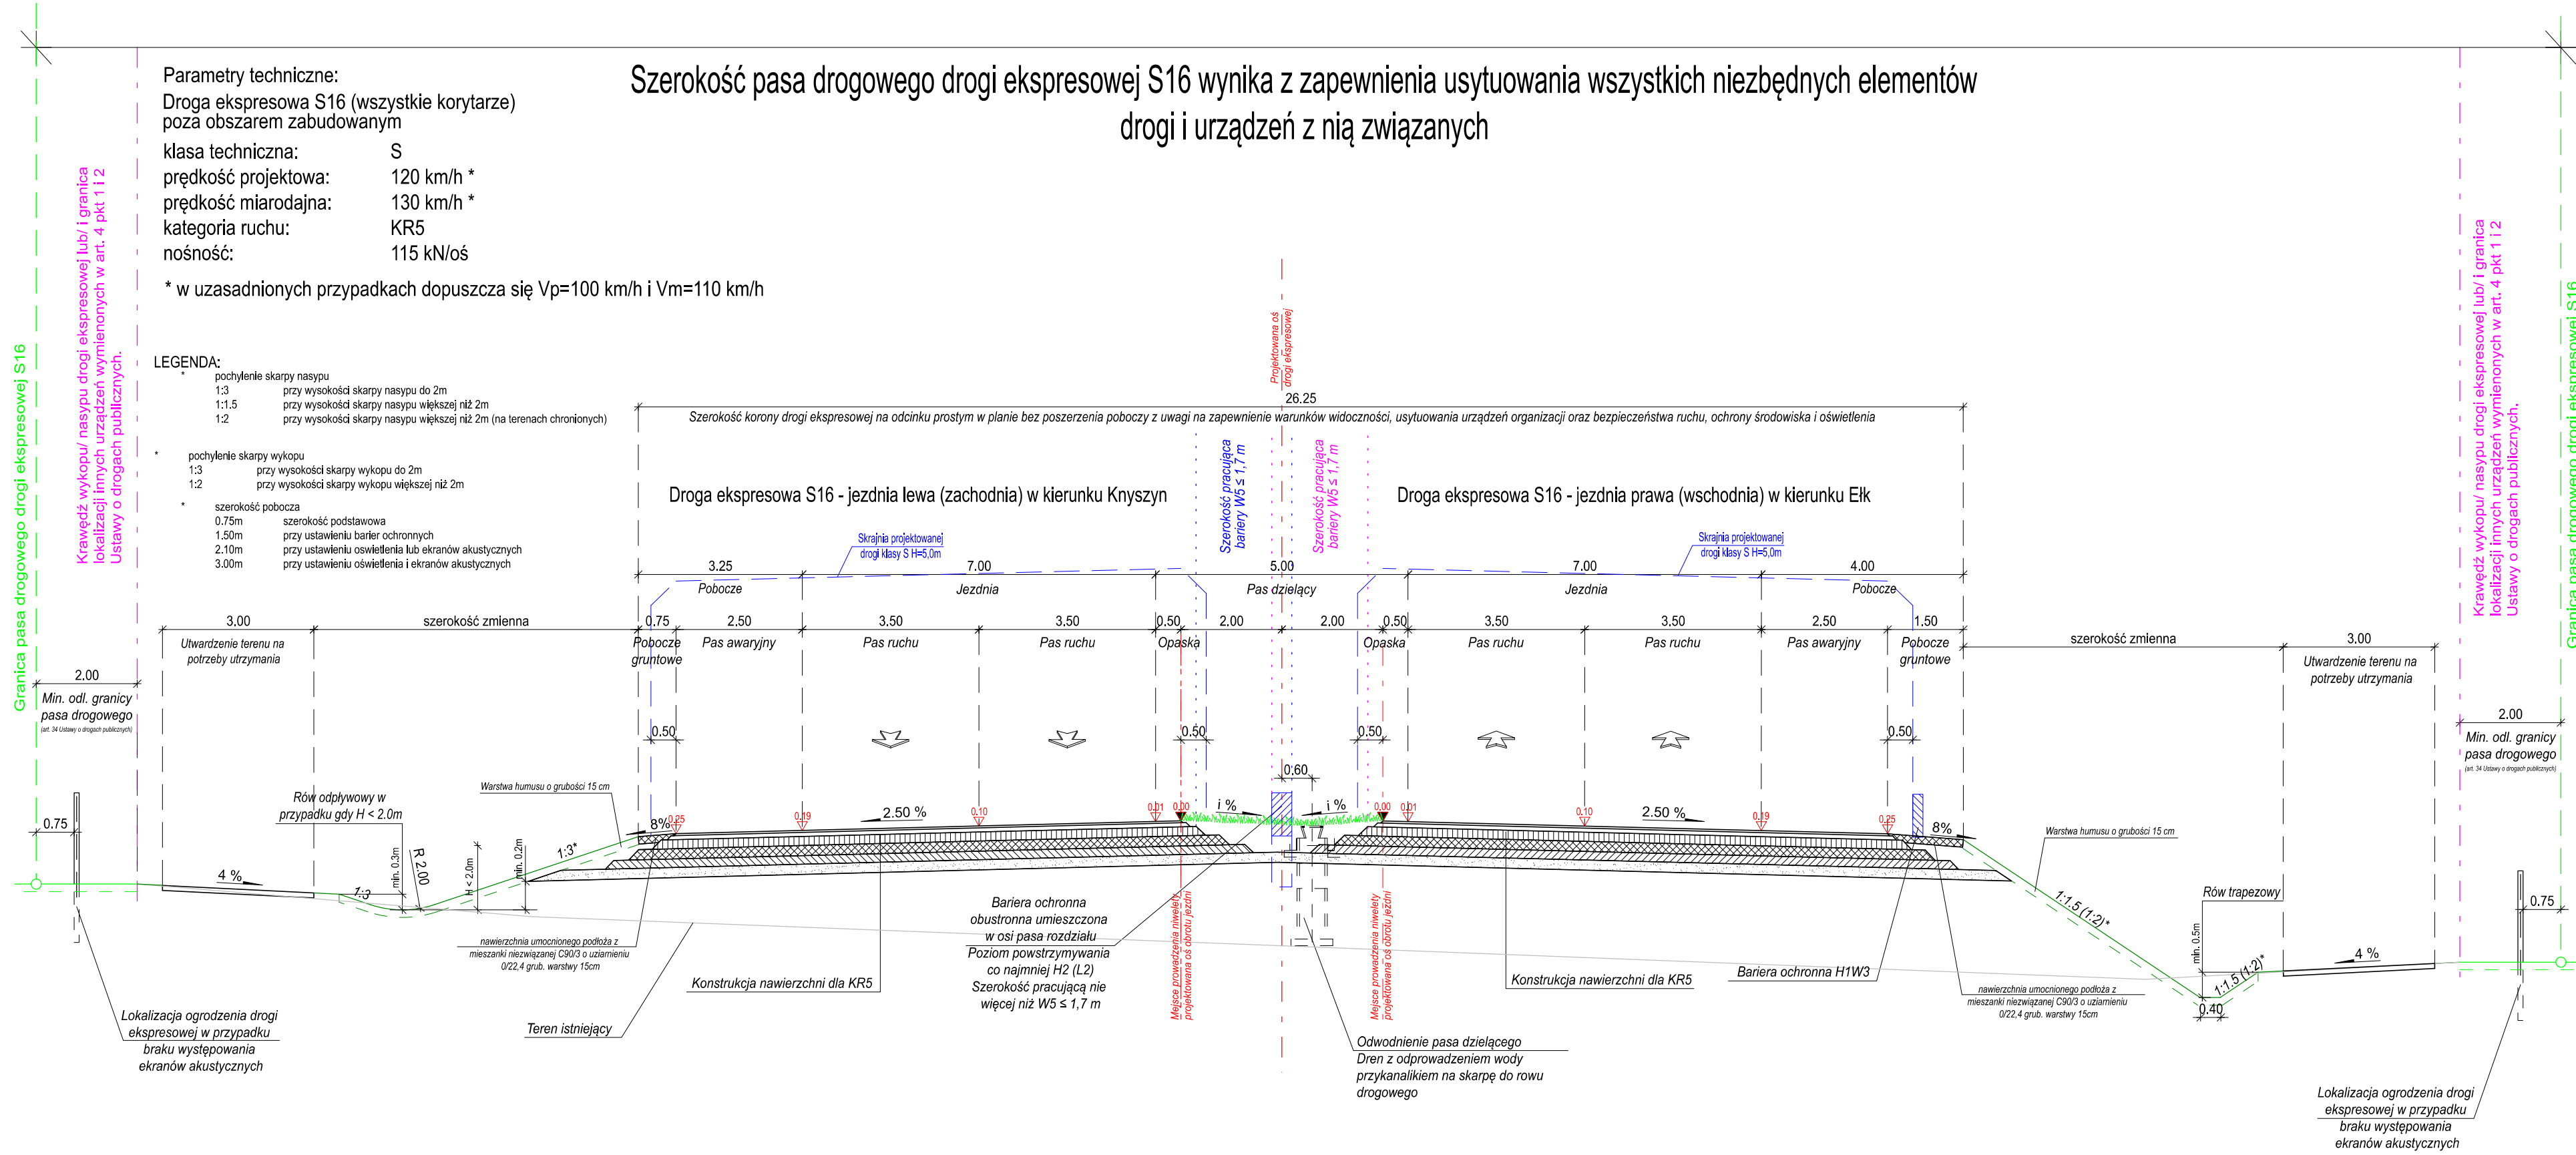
Parametry techniczne:

Droga ekspresowa S16 (wszystkie korytarze) poza obszarem zabudowanym

klasa techniczna: S
prędkość projektowa: 120 km/h *
prędkość miarodajna: 130 km/h *
kategoria ruchu: KR5
nośność: 115 kN/oś

* w uzasadnionych przypadkach dopuszcza się Vp=100 km/h i Vm=110 km/h

Szerokość pasa drogowego drogi ekspresowej S16 wynika z zapewnienia usytuowania wszystkich niezbędnych elementów drogi i urządzeń z nią związanych

LEGENDA:
* pochylenie skarpy nasypu
1:3 przy wysokości skarpy nasypu do 2m
1:1.5 przy wysokości skarpy nasypu większej niż 2m
1:2 przy wysokości skarpy nasypu większej niż 2m (na terenach chronionych)

* pochylenie skarpy wykopu
1:3 przy wysokości skarpy wykopu do 2m
1:2 przy wysokości skarpy wykopu większej niż 2m

* szerokość pobocza
0.75m szerokość podstawowa
1.50m przy ustawieniu barier ochronnych
2.10m przy ustawieniu oświetlenia lub ekranów akustycznych
3.00m przy ustawieniu oświetlenia i ekranów akustycznych

Granica pasa drogowego drogi ekspresowej S16

Krawędź wykopu/ nasypu drogi ekspresowej lub/ i granica lokalizacji innych urządzeń wymienionych w art. 4 pkt 1 i 2 Ustawy o drogach publicznych.

Projektowana oś drogi ekspresowej

26.25

Szerokość korony drogi ekspresowej na odcinku prostym w planie bez poszerzenia poboczy z uwagi na zapewnienie warunków widoczności, usytuowania urządzeń organizacji oraz bezpieczeństwa ruchu, ochrony środowiska i oświetlenia

Droga ekspresowa S16 - jezdnia lewa (zachodnia) w kierunku Knyszyn

Szerokość pracująca bariery W5 ≤ 1,7 m

Szerokość pracująca bariery W5 ≤ 1,7 m

Droga ekspresowa S16 - jezdnia prawa (wschodnia) w kierunku Ełk

Skrajnia projektowanej drogi klasy S H=5,0m

Skrajnia projektowanej drogi klasy S H=5,0m

3.25 7.00 5.00 7.00 4.00

Pobocze Jezdnia Pas dzielący Jezdnia Pobocze

3.00 szerokość zmienna 0.75 2.50 3.50 3.50 0.50 2.00 2.00 0.50 3.50 3.50 2.50 1.50 szerokość zmienna 3.00

Utwardzenie terenu na potrzeby utrzymania

Pobocze gruntowe

Pas awaryjny

Pas ruchu

Pas ruchu

Opaska

Opaska

Pas ruchu

Pas ruchu

Pas awaryjny

Pobocze gruntowe

Utwardzenie terenu na potrzeby utrzymania

2.00
Min. odl. granicy pasa drogowego
(art. 34 Ustawy o drogach publicznych)

2.00
Min. odl. granicy pasa drogowego
(art. 34 Ustawy o drogach publicznych)

0.50 0.50 0.50 0.50 0.60

0.75 0.75

Rów odpływowy w przypadku gdy H < 2.0m

Warstwa humusu o grubości 15 cm

Warstwa humusu o grubości 15 cm

4 % 1:3 min. 0.3m R 2.00 H < 2.0m min. 0.2m 1:3*

8% 0.25 0.19 2.50 % 0.10 0.01 0.00 i % i % 0.00 0.01 0.10 2.50 % 0.19 0.25 8%

1:1.5 (1:2)*

Rów trapezowy

min. 0.5m

1:1.5 (1:2)*

0.40

4 %

nawierzchnia umocnionego podłoża z mieszanki niezwiązanej C90/3 o uziarnieniu 0/22,4 grub. warstwy 15cm

nawierzchnia umocnionego podłoża z mieszanki niezwiązanej C90/3 o uziarnieniu 0/22,4 grub. warstwy 15cm

Bariera ochronna obustronna umieszczona w osi pasa rozdziału
Poziom powstrzymywania co najmniej H2 (L2)
Szerokość pracującą nie więcej niż W5 ≤ 1,7 m

Miejsce prowadzenia niwelety projektowana oś obrotu jezdni

Miejsce prowadzenia niwelety projektowana oś obrotu jezdni

Konstrukcja nawierzchni dla KR5

Konstrukcja nawierzchni dla KR5

Bariera ochronna H1W3

Teren istniejący

Lokalizacja ogrodzenia drogi ekspresowej w przypadku braku występowania ekranów akustycznych

Odwodnienie pasa dzielącego
Dren z odprowadzeniem wody przykanalikiem na skarpę do rowu drogowego

Lokalizacja ogrodzenia drogi ekspresowej w przypadku braku występowania ekranów akustycznych

Krawędź wykopu/ nasypu drogi ekspresowej lub/ i granica lokalizacji innych urządzeń wymienionych w art. 4 pkt 1 i 2 Ustawy o drogach publicznych.

Granica pasa drogowego drogi ekspresowej S16